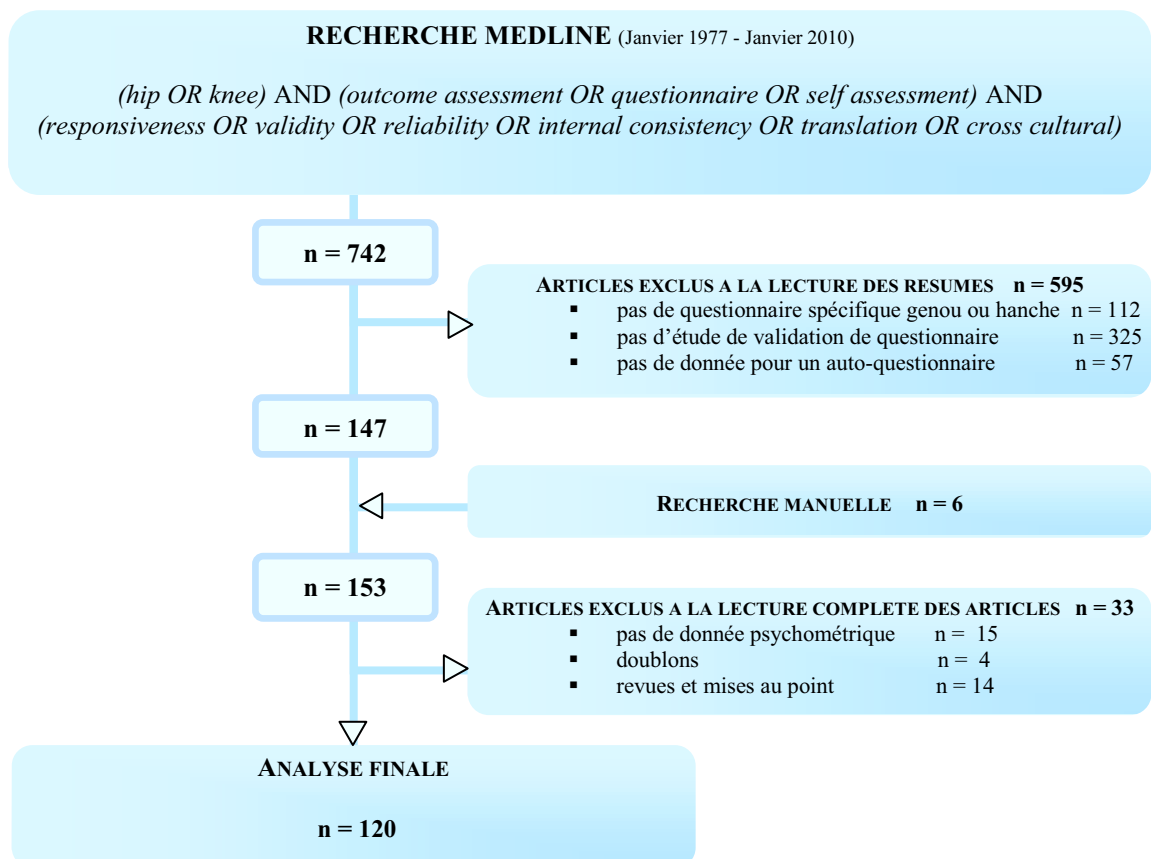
**RECHERCHE MEDLINE** (Janvier 1977 - Janvier 2010)

*(hip OR knee)* AND *(outcome assessment OR questionnaire OR self assessment)* AND *(responsiveness OR validity OR reliability OR internal consistency OR translation OR cross cultural)*

**n = 742**

**ARTICLES EXCLUS A LA LECTURE DES RESUMES n = 595**
- pas de questionnaire spécifique genou ou hanche n = 112
- pas d'étude de validation de questionnaire n = 325
- pas de donnée pour un auto-questionnaire n = 57

**n = 147**

**RECHERCHE MANUELLE n = 6**

**n = 153**

**ARTICLES EXCLUS A LA LECTURE COMPLETE DES ARTICLES n = 33**
- pas de donnée psychométrique n = 15
- doublons n = 4
- revues et mises au point n = 14

**ANALYSE FINALE**

**n = 120**